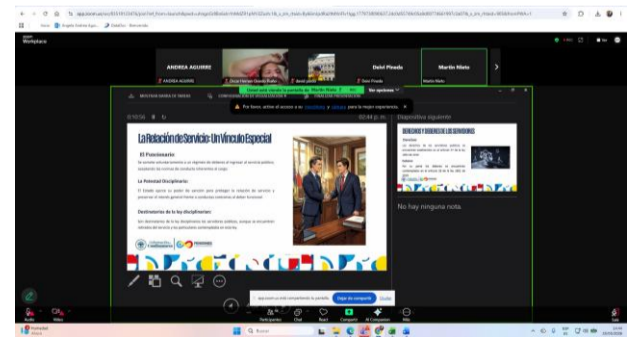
ANDREA AGUIRRE

Dabi Pinedo

Martin Nieto

ANDREA AGUIRRE

Dabi Pinedo

Martin Nieto

Por favor, active el acceso a su micrófono y cámara para la mejor experiencia.

Dispositiva siguiente

La Relación de Servicio: Un Vínculo Especial

El Funcionario

La Potestad Disciplinaria

Destinatarios de la ley disciplinaria

DERECHOS Y DEBERES DE LOS SERVIDORES

No hay ninguna nota.

Participantes

Chat

Compartir

Dejar de compartir

Ocultar